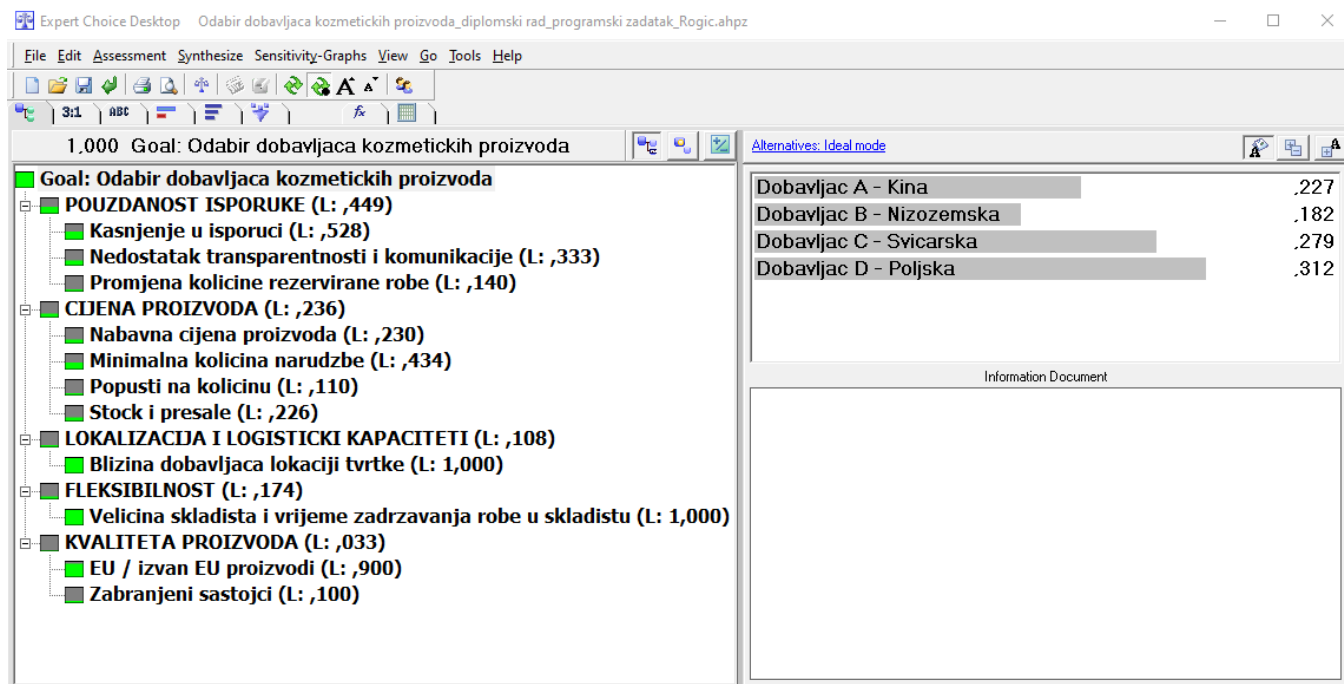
Expert Choice Desktop Odabir dobavljaca kozmetickih proizvoda_diplomski rad_programski zadatak_Rogic.ahpz

File Edit Assessment Synthesize Sensitivity-Graphs View Go Tools Help

3:1 ABC fx

1,000 Goal: Odabir dobavljaca kozmetickih proizvoda

Goal: Odabir dobavljaca kozmetickih proizvoda
POUZDANOST ISPORUKE (L: ,449)
Kasnjenje u isporuci (L: ,528)
Nedostatak transparentnosti i komunikacije (L: ,333)
Promjena kolicine rezervirane robe (L: ,140)
CIJENA PROIZVODA (L: ,236)
Nabavna cijena proizvoda (L: ,230)
Minimalna kolicina narudzbe (L: ,434)
Popusti na kolicinu (L: ,110)
Stock i presale (L: ,226)
LOKALIZACIJA I LOGISTICKI KAPACITETI (L: ,108)
Blizina dobavljaca lokaciji tvrtke (L: 1,000)
FLEKSIBILNOST (L: ,174)
Velicina skladista i vrijeme zadrzavanja robe u skladistu (L: 1,000)
KVALITETA PROIZVODA (L: ,033)
EU / izvan EU proizvodi (L: ,900)
Zabranjeni sastojci (L: ,100)

Alternatives: Ideal mode

| Dobavljac A - Kina | ,227 |
|---|---|
| Dobavljac B - Nizozemska | ,182 |
| Dobavljac C - Svicarska | ,279 |
| Dobavljac D - Poljska | ,312 |

Information Document